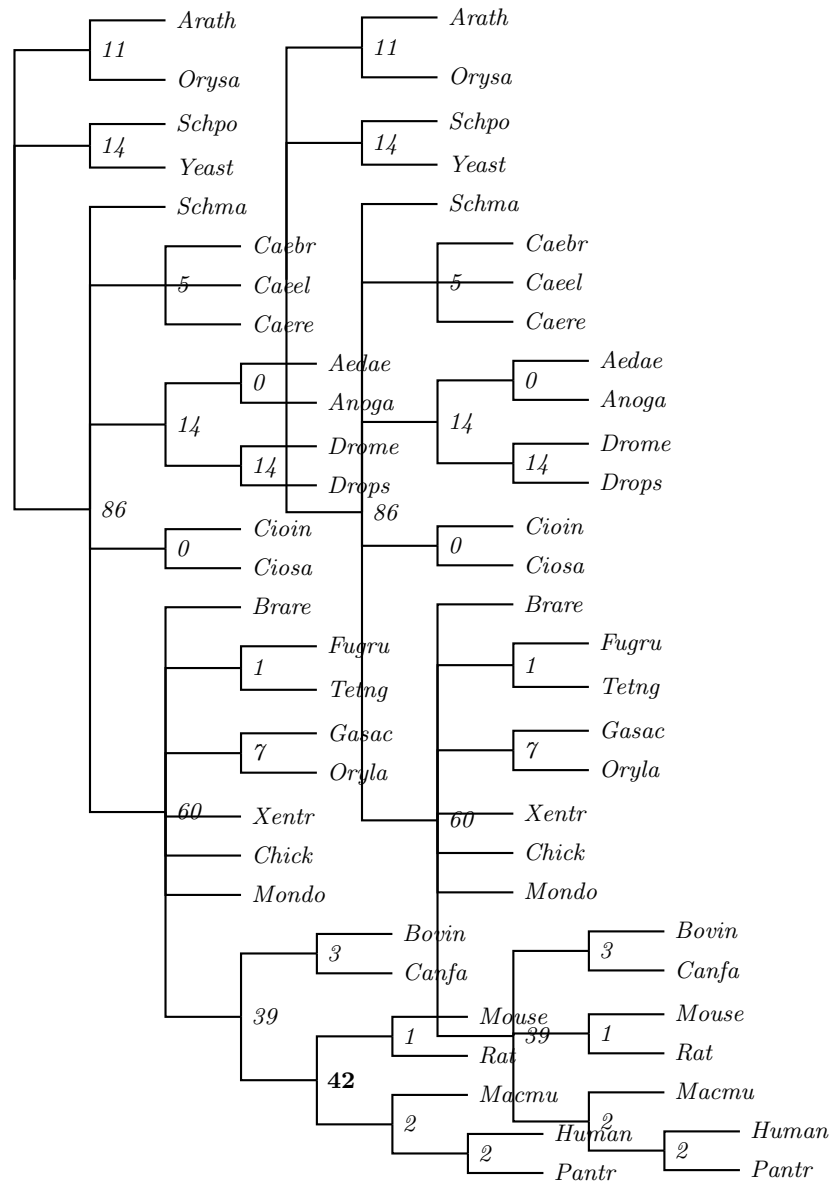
Arath
11
Orysa
Schpo
14
Yeast
Schma
Caebr
5
Caeel
Caere
Aedae
0
Anoga
14
Drome
14
Drops
86
Cioin
0
Ciosa
Brare
Fugru
1
Tetng
Gasac
7
Oryla
60
Xentr
Chick
Mondo
Bovin
3
Canfa
39
Mouse
1
Rat
42
Macmu
2
Human
2
Pantr

Arath
11
Orysa
Schpo
14
Yeast
Schma
Caebr
5
Caeel
Caere
Aedae
0
Anoga
14
Drome
14
Drops
86
Cioin
0
Ciosa
Brare
Fugru
1
Tetng
Gasac
7
Oryla
60
Xentr
Chick
Mondo
Bovin
3
Canfa
Mouse
39
1
Rat
Macmu
2
Human
2
Pantr